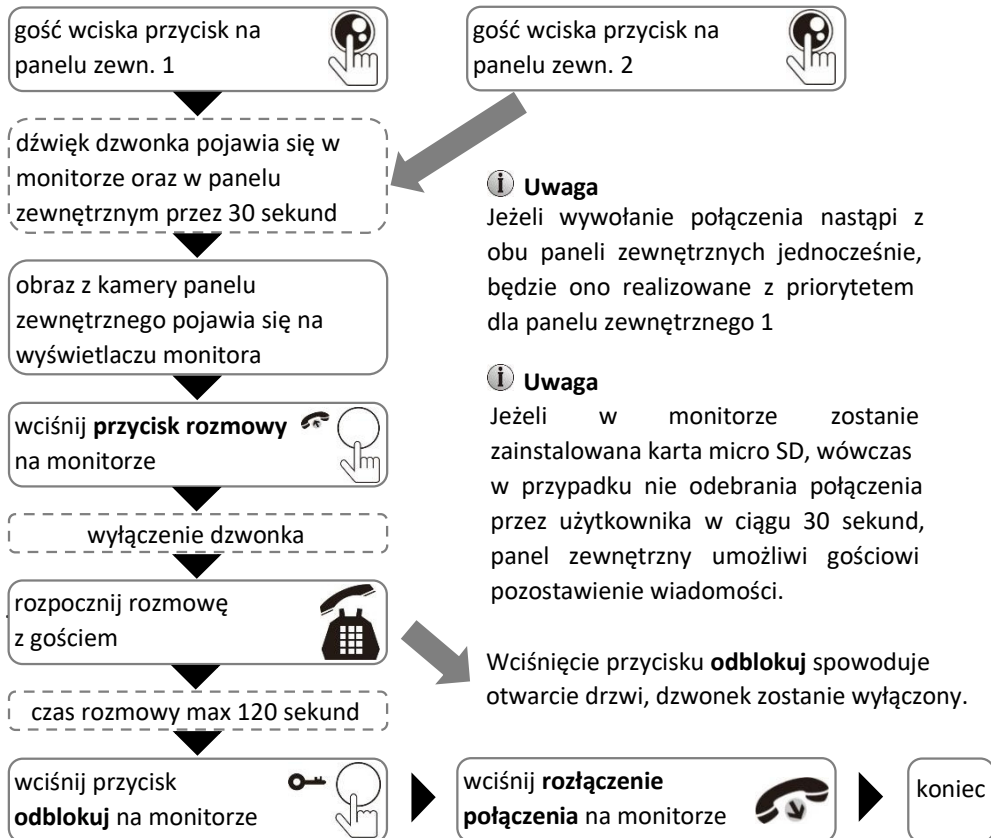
gość wciska przycisk na panelu zewn. 1

gość wciska przycisk na panelu zewn. 2

dźwięk dzwonka pojawia się w monitorze oraz w panelu zewnętrznym przez 30 sekund

**Uwaga**
Jeżeli wywołanie połączenia nastąpi z obu paneli zewnętrznych jednocześnie, będzie ono realizowane z priorytetem dla panelu zewnętrznego 1

obraz z kamery panelu zewnętrznego pojawia się na wyświetlaczu monitora

**Uwaga**
Jeżeli w monitorze zostanie zainstalowana karta micro SD, wówczas w przypadku nie odebrania połączenia przez użytkownika w ciągu 30 sekund, panel zewnętrzny umożliwi gościowi pozostawienie wiadomości.

wciśnij **przycisk rozmowy** na monitorze

wyłączenie dzwonka

rozpocznij rozmowę z gościem

Wciśnięcie przycisku **odblokuj** spowoduje otwarcie drzwi, dzwonek zostanie wyłączony.

czas rozmowy max 120 sekund

wciśnij przycisk **odblokuj** na monitorze

wciśnij **rozłączenie połączenia** na monitorze

koniec